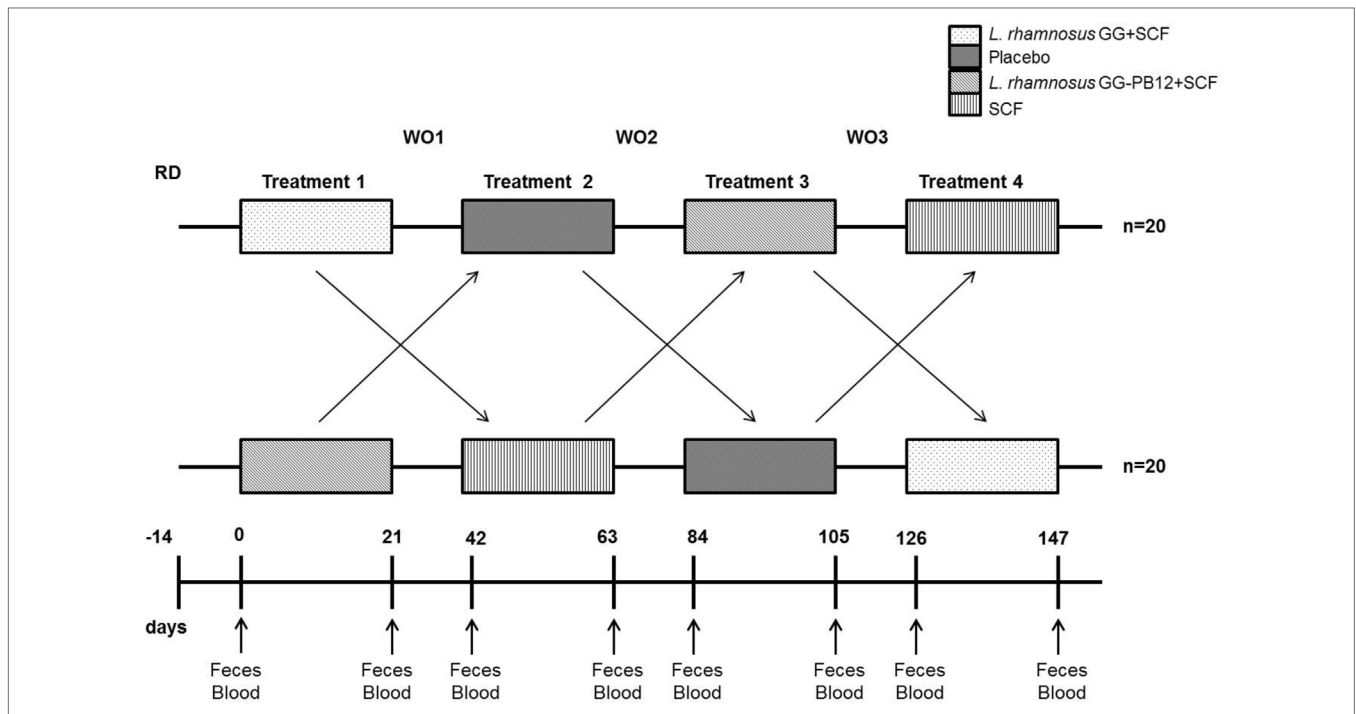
L. rhamnosus GG+SCF
Placebo
L. rhamnosus GG-PB12+SCF
SCF

WO1 WO2 WO3

RD

Treatment 1 Treatment 2 Treatment 3 Treatment 4

n=20

n=20

-14 0 21 42 63 84 105 126 147

days

Feces Blood
Feces Blood
Feces Blood
Feces Blood
Feces Blood
Feces Blood
Feces Blood
Feces Blood